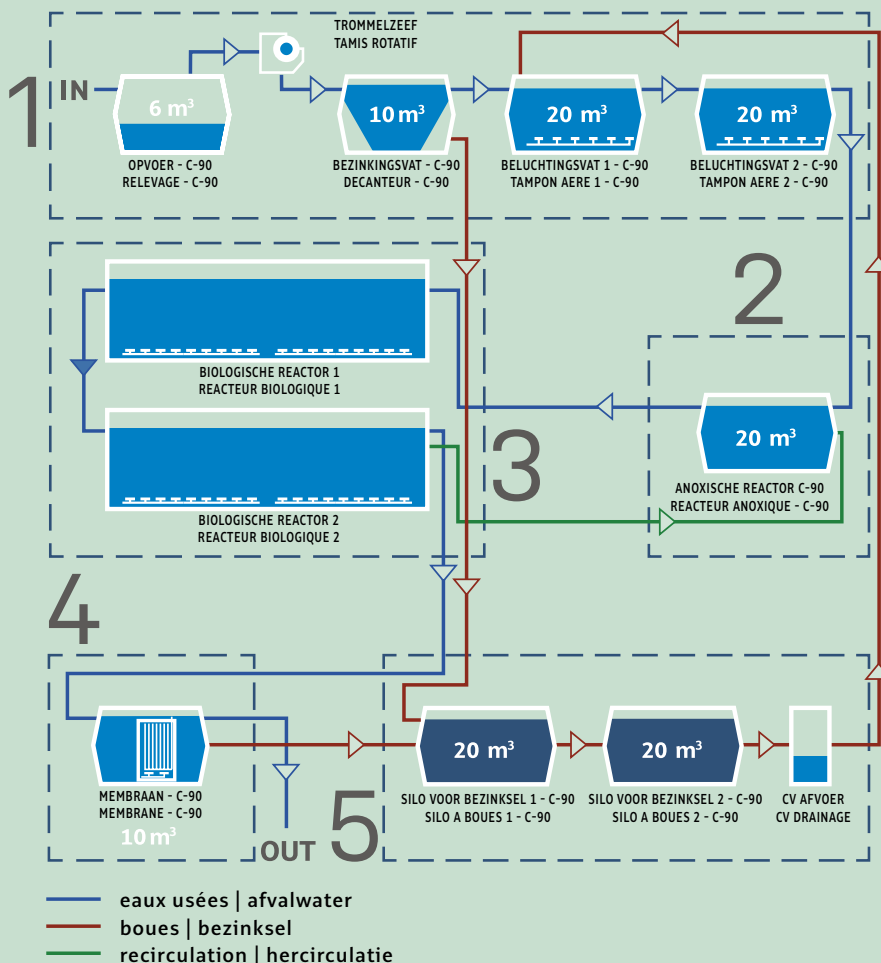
1

IN

6 m³

OPVOER - C-90
RELEVAGE - C-90

TROMMELZEEF
TAMIS ROTATIF

10 m³

BEZINKINGSVAT - C-90
DECANTEUR - C-90

20 m³

BELUCHTINGSVAT 1 - C-90
TAMPON AERE 1 - C-90

20 m³

BELUCHTINGSVAT 2 - C-90
TAMPON AERE 2 - C-90

2

BIOLOGISCHE REACTOR 1
REACTEUR BIOLOGIQUE 1

20 m³

ANOXISCHE REACTOR C-90
REACTEUR ANOXIQUE - C-90

3

BIOLOGISCHE REACTOR 2
REACTEUR BIOLOGIQUE 2

4

MEMBRAAN - C-90
MEMBRANE - C-90
10 m³

OUT

5

20 m³

SILO VOOR BEZINKSEL 1 - C-90
SILO A BOUES 1 - C-90

20 m³

SILO VOOR BEZINKSEL 2 - C-90
SILO A BOUES 2 - C-90

CV AFVOER
CV DRAINAGE

eaux usées | afvalwater
boues | bezinksel
recirculation | hercirculatie